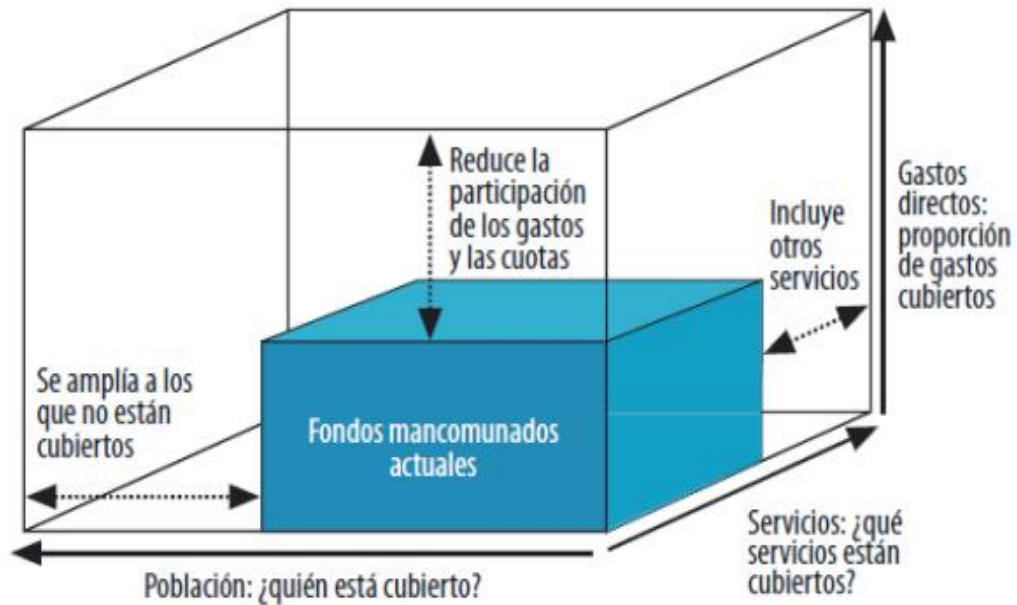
Reduce la participación de los gastos y las cuotas

Incluye otros servicios

Gastos directos: proporción de gastos cubiertos

Se amplía a los que no están cubiertos

Fondos mancomunados actuales

Servicios: ¿qué servicios están cubiertos?

Población: ¿quién está cubierto?